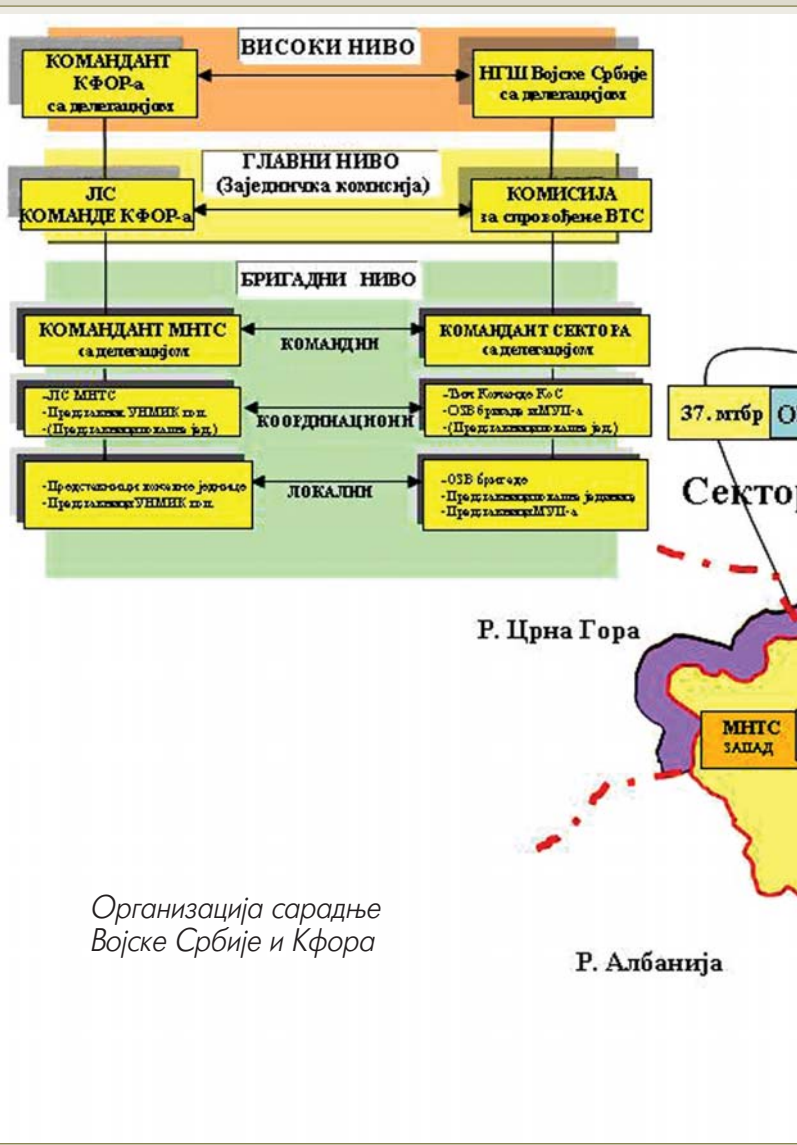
ВИСОКИ НИВО

КОМАНДАНТ КФОР-а са делегацијом

НГШ Војске Србије са делегацијом

ГЛАВНИ НИВО (Заједничка комисија)

ЈЛС КОМАНДЕ КФОР-а

КОМИСИЈА за спровођење ВТС

БРИГАДНИ НИВО

КОМАНДАНТ МНТС са делегацијом

КОМАНДНИ

КОМАНДАНТ СЕКТОРА са делегацијом

-ЈЛС МНТС
-Представник УНМИК пол.
-(Представници наше јед.)

КООРДИНАЦИОНИ

-Зам Команданта КоС
-ОЗБ бригаде и МУП-а
-(Представници наше јед.)

-Представници локалне јединице
-Представници УНМИК пол.

ЛОКАЛНИ

-ОЗБ бригаде
-Представници наше јединице
-Представници МУП-а

37. мтбр О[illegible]

Сектор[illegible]

Р. Црна Гора

МНТС ЗАПАД

Организација сарадње Војске Србије и Кфора

Р. Албанија